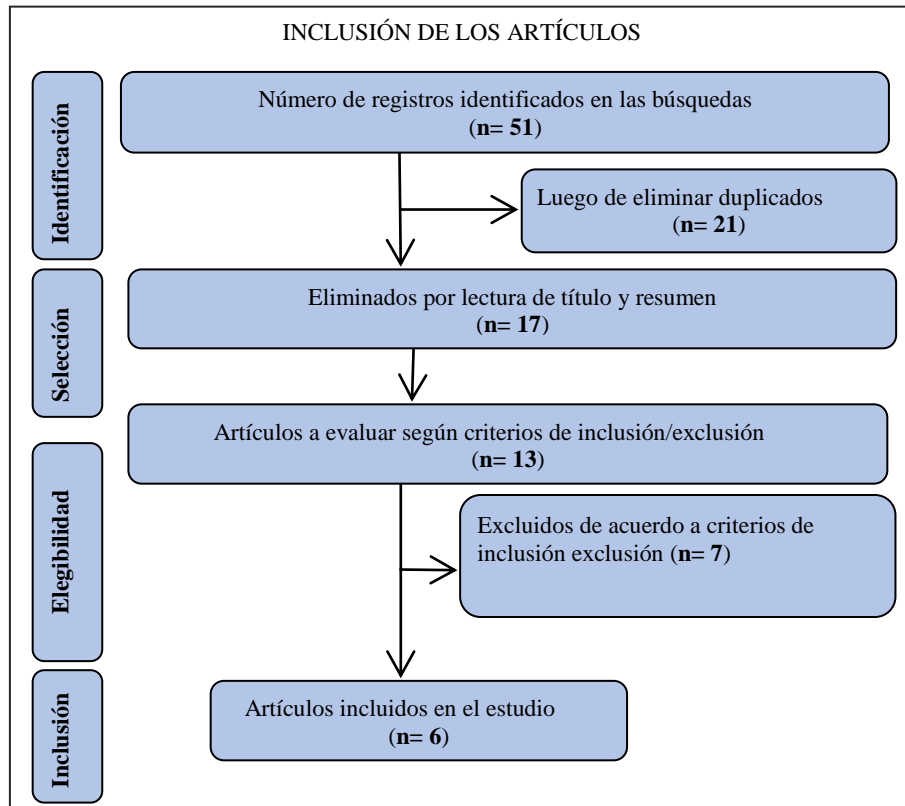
INCLUSIÓN DE LOS ARTÍCULOS

Identificación

Número de registros identificados en las búsquedas (n= 51)

Luego de eliminar duplicados (n= 21)

Selección

Eliminados por lectura de título y resumen (n= 17)

Artículos a evaluar según criterios de inclusión/exclusión (n= 13)

Elegibilidad

Excluidos de acuerdo a criterios de inclusión exclusión (n= 7)

Inclusión

Artículos incluidos en el estudio (n= 6)